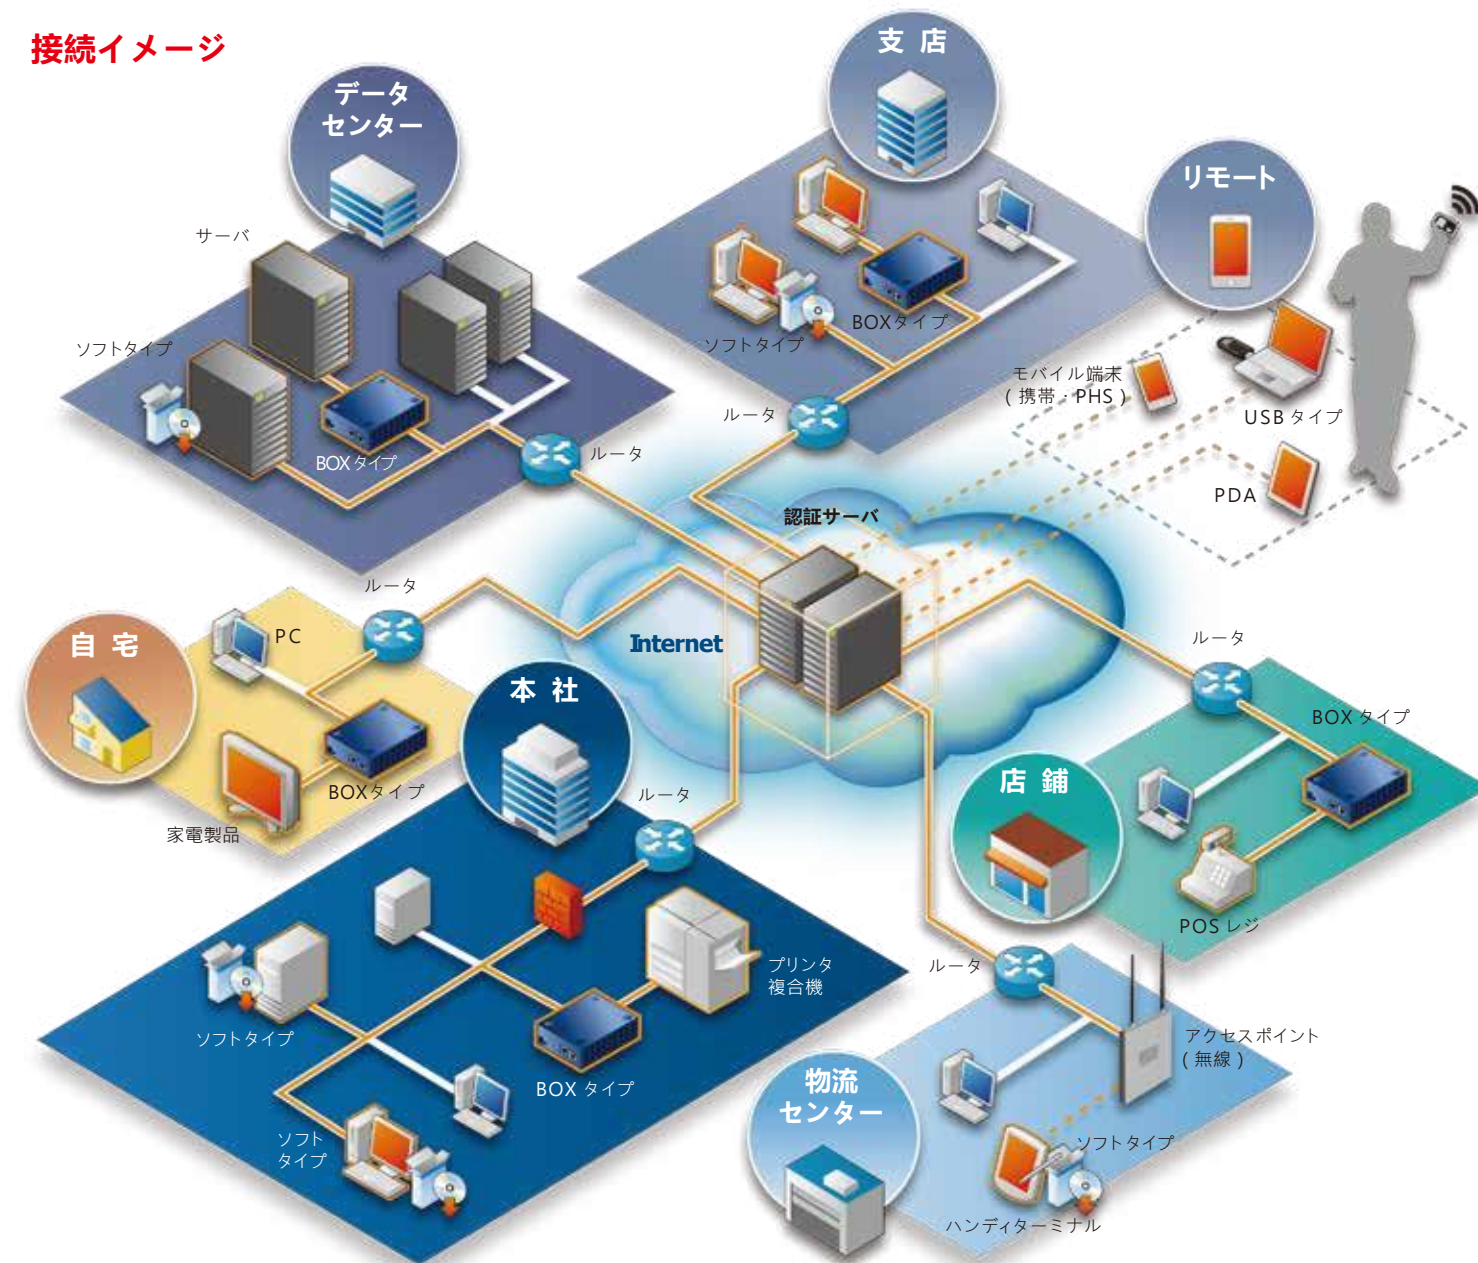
接続イメージ

データセンター

サーバ

ソフトタイプ

BOXタイプ

ルータ

支 店

ソフトタイプ

BOXタイプ

ルータ

リモート

モバイル端末
(携帯・PHS)

USBタイプ

PDA

認証サーバ

Internet

ルータ

自 宅

PC

BOXタイプ

家電製品

本 社

ルータ

ソフトタイプ

プリンタ
複合機

BOX タイプ

ソフト
タイプ

ルータ

BOX タイプ

店 舗

POS レジ

ルータ

アクセスポイント
(無線)

物流
センター

ソフトタイプ

ハンディターミナル